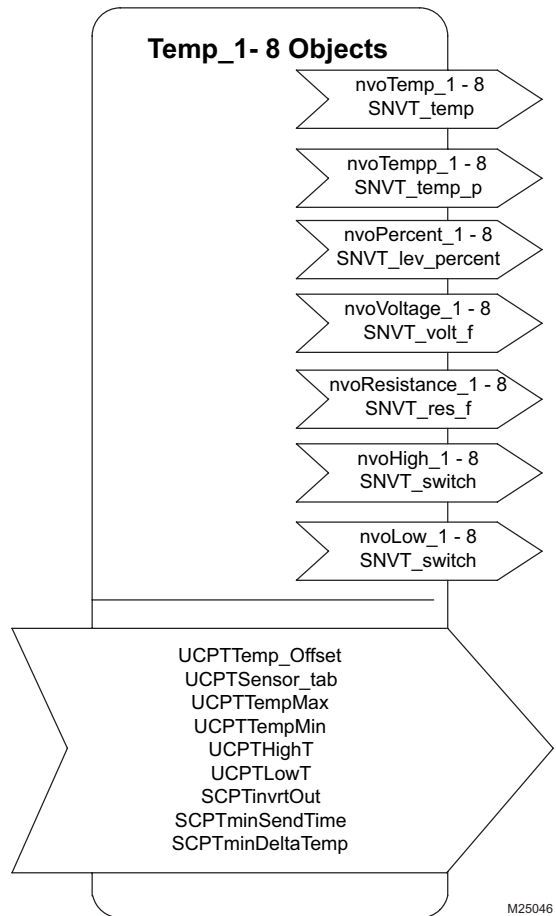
Temp_1- 8 Objects

nvoTemp_1 - 8
SNVT_temp

nvoTempp_1 - 8
SNVT_temp_p

nvoPercent_1 - 8
SNVT_lev_percent

nvoVoltage_1 - 8
SNVT_volt_f

nvoResistance_1 - 8
SNVT_res_f

nvoHigh_1 - 8
SNVT_switch

nvoLow_1 - 8
SNVT_switch

UCPTTemp_Offset
UCPTSensor_tab
UCPTTempMax
UCPTTempMin
UCPTHighT
UCPTLowT
SCPTinvrtOut
SCPTminSendTime
SCPTminDeltaTemp

M25046